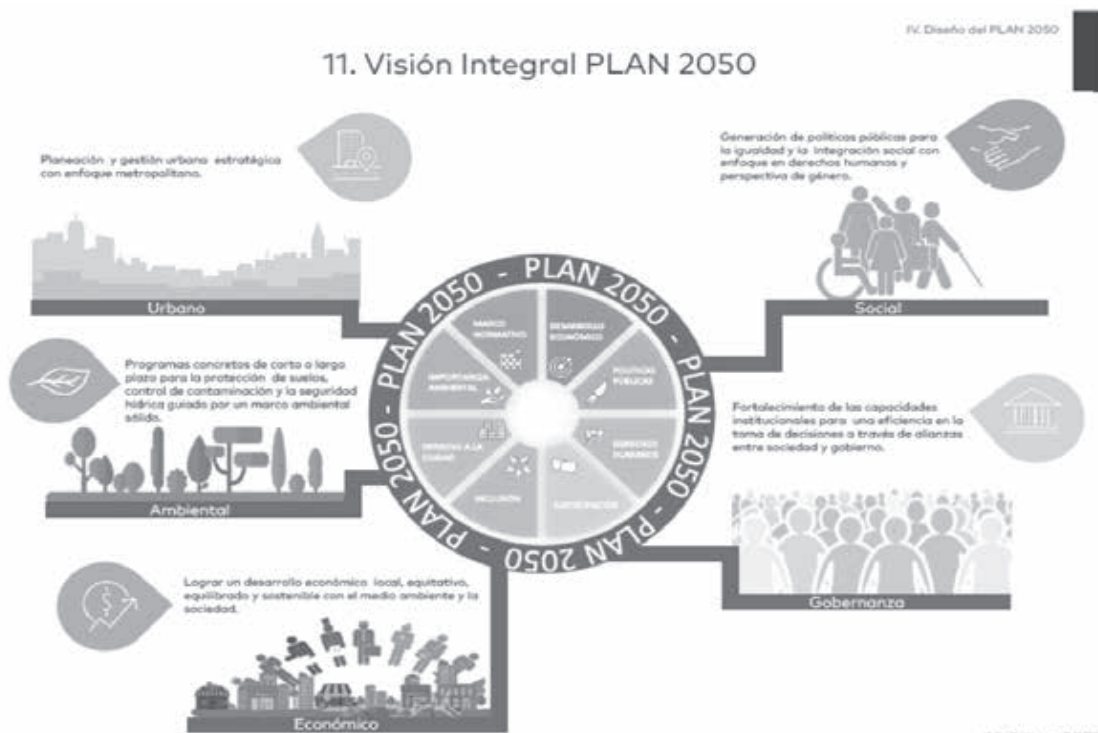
IV. Diseño del PLAN 2050

11. Visión Integral PLAN 2050

Planeación y gestión urbana estratégica con enfoque metropolitano.

Urbano

Generación de políticas públicas para la igualdad y la integración social con enfoque en derechos humanos y perspectiva de género.

Social

Programas concretos de corto a largo plazo para la protección de suelos, control de contaminación y la seguridad hídrica guiado por un marco ambiental sólido.

Ambiental

Fortalecimiento de las capacidades institucionales para una eficiencia en la toma de decisiones a través de alianzas entre sociedad y gobierno.

Gobernanza

Lograr un desarrollo económico local, equitativo, equilibrado y sostenible con el medio ambiente y la sociedad.

Económico

PLAN 2050 - PLAN 2050 - PLAN 2050 - PLAN 2050 - PLAN 2050 - PLAN 2050

MARCO NORMATIVO

DESARROLLO ECONÓMICO

POLÍTICAS PÚBLICAS

DERECHOS HUMANOS

PARTICIPACIÓN

INCLUSIÓN

DERECHO A LA CIUDAD

IMPORTANCIA AMBIENTAL